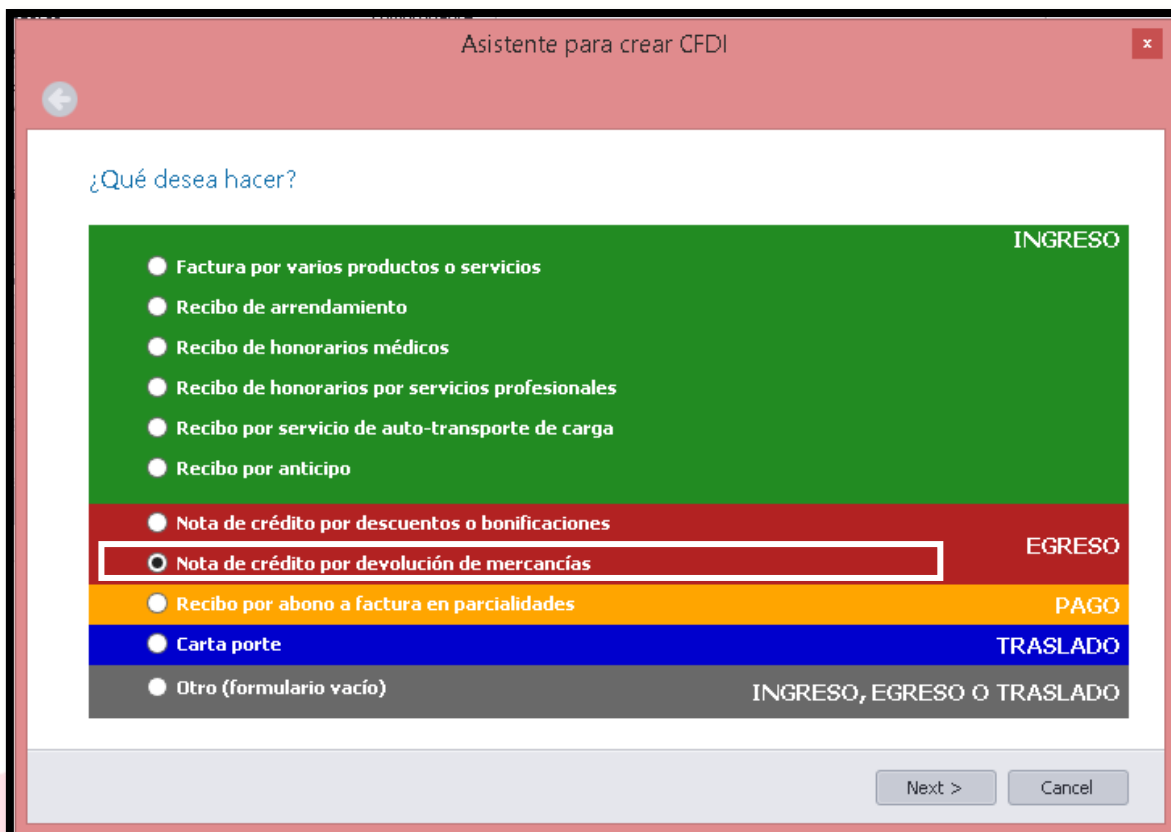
Asistente para crear CFDI

x

¿Qué desea hacer?

INGRESO

Factura por varios productos o servicios

Recibo de arrendamiento

Recibo de honorarios médicos

Recibo de honorarios por servicios profesionales

Recibo por servicio de auto-transporte de carga

Recibo por anticipo

Nota de crédito por descuentos o bonificaciones

Nota de crédito por devolución de mercancías

EGRESO

Recibo por abono a factura en parcialidades

PAGO

Carta porte

TRASLADO

Otro (formulario vacío)

INGRESO, EGRESO O TRASLADO

Next >

Cancel